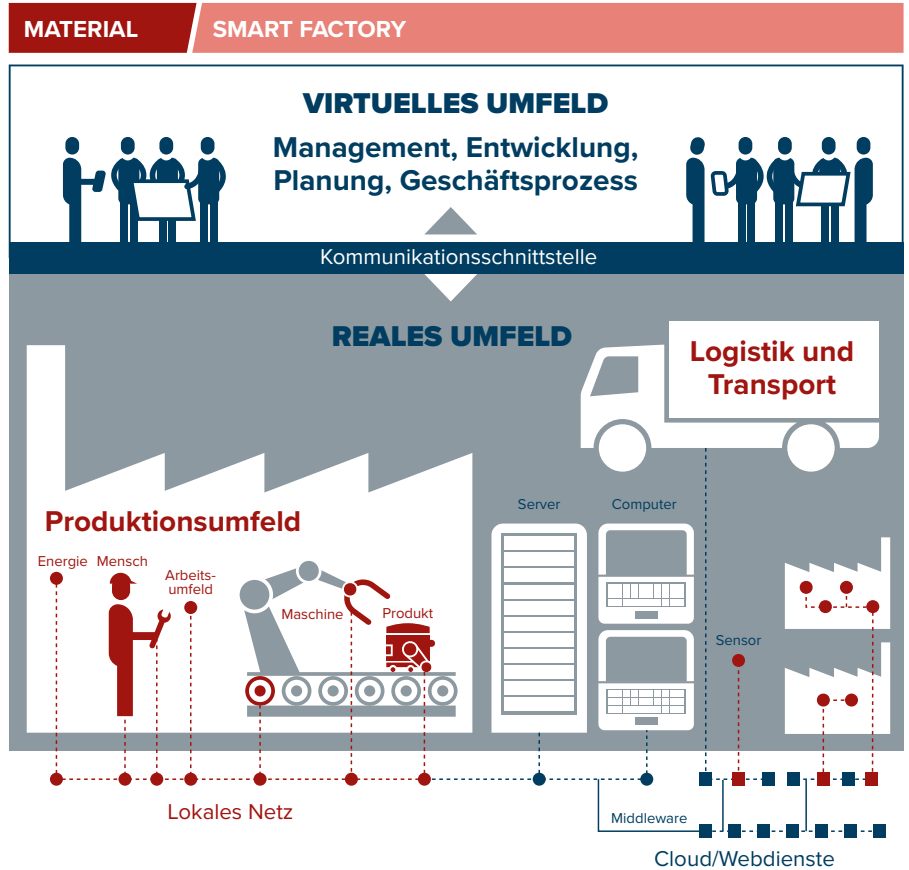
MATERIAL

SMART FACTORY

VIRTUELLES UMFELD

Management, Entwicklung, Planung, Geschäftsprozess

Kommunikationsschnittstelle

REALES UMFELD

Logistik und Transport

Produktionsumfeld

Energie

Mensch

Arbeitsumfeld

Maschine

Produkt

Server

Computer

Sensor

Lokales Netz

Middleware

Cloud/Webdienste